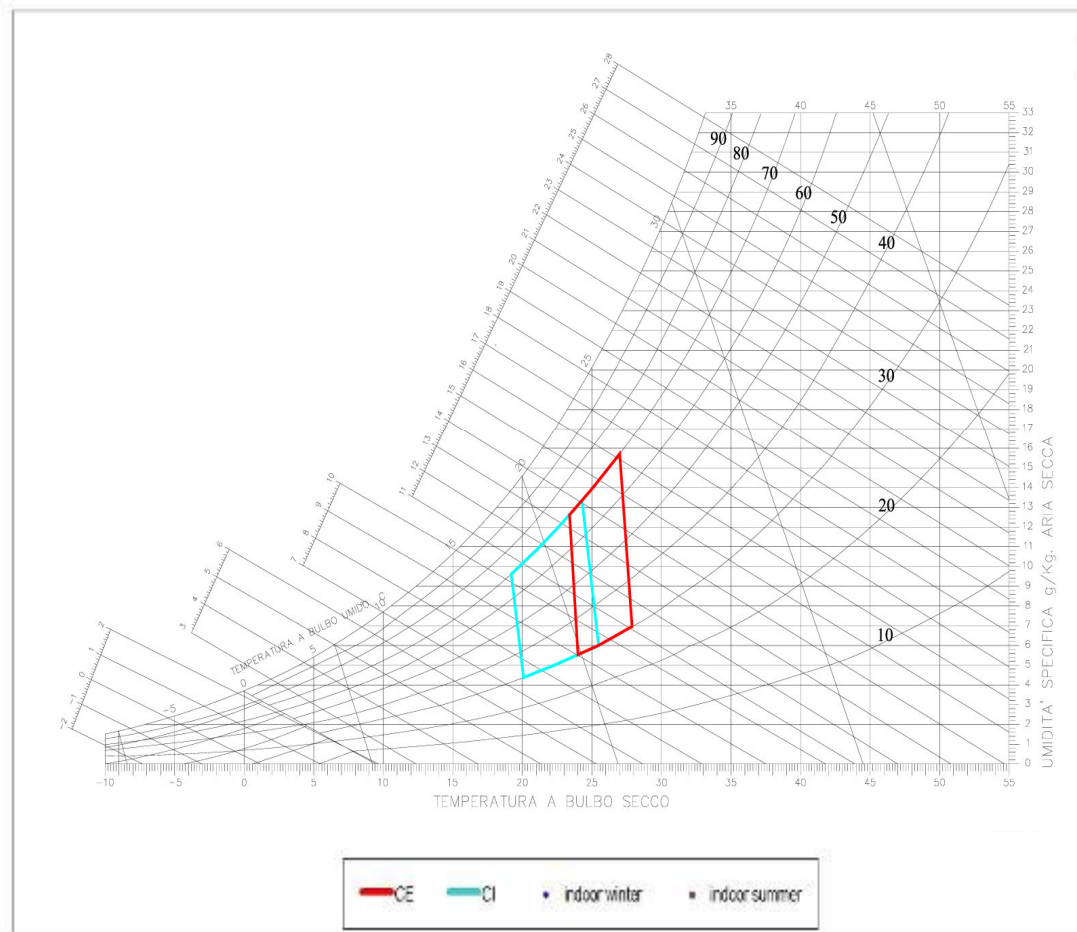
28
27
26
25
24
23
22
21
20
19
18
17
16
15
14
13
12
11
10
9
8
7
6
5
4
3
2
1
0
-1
-2

35 40 45 50 55

90
80
70
60
50
40
30
20
10

30
25
20
15
10°C
5
0
-5

TEMPERATURA A BULBO UMIDO

33
32
31
30
29
28
27
26
25
24
23
22
21
20
19
18
17
16
15
14
13
12
11
10
9
8
7
6
5
4
3
2
1
0

UMIDITA' SPECIFICA g/Kg. ARIA SECCA

-10 -5 0 5 10 15 20 25 30 35 40 45 50 55

TEMPERATURA A BULBO SECCO

CE CI indoor winter indoor summer